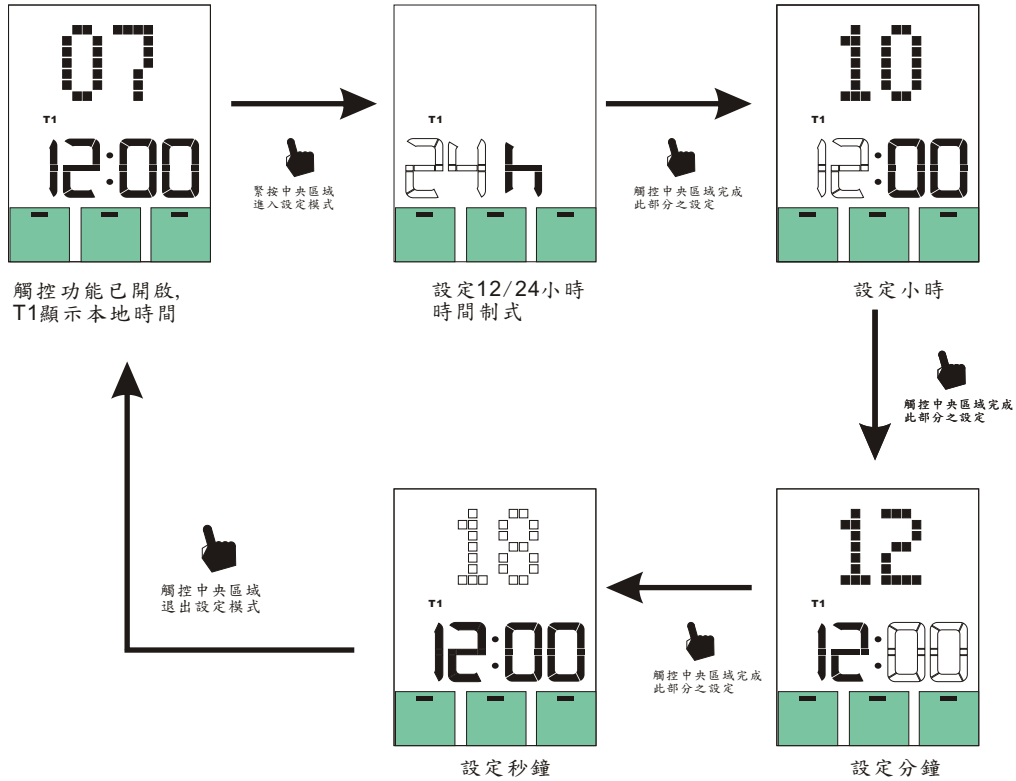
07

T1

12:00

觸控功能已開啟,
T1顯示本地時間

緊按中央區域
進入設定模式

T1

24h

設定12/24小時
時間制式

觸控中央區域完成
此部分之設定

10

T1

12:00

設定小時

觸控中央區域完成
此部分之設定

12

T1

12:00

設定分鐘

觸控中央區域完成
此部分之設定

18

T1

12:00

設定秒鐘

觸控中央區域
退出設定模式